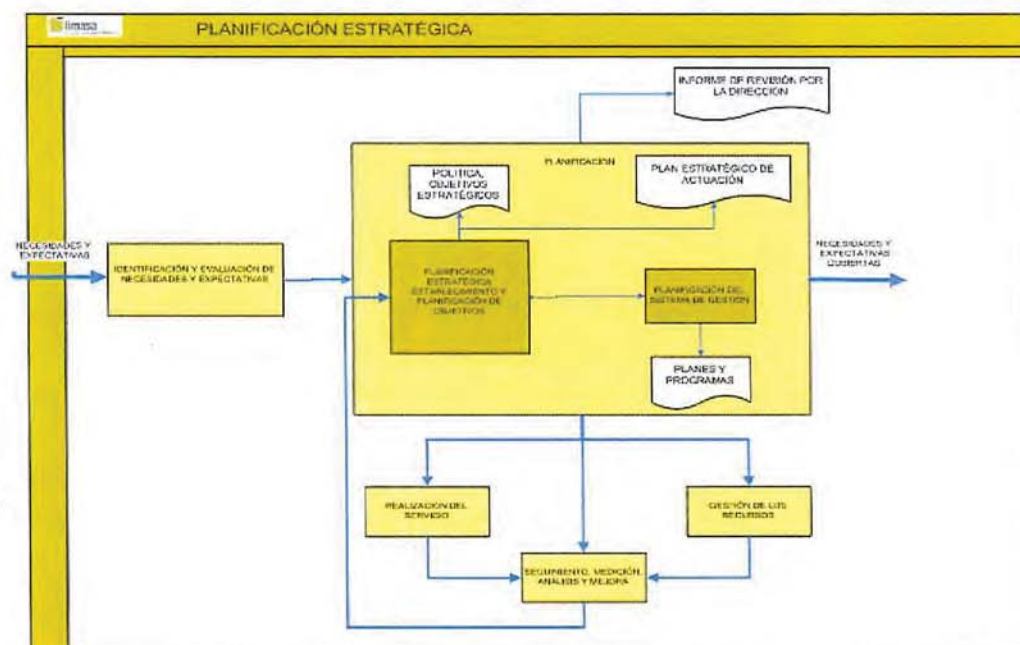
limasa

PLANIFICACIÓN ESTRATÉGICA

INFORME DE REVISIÓN POR LA DIRECCIÓN

PLANIFICACION

POLITICA, OBJETIVOS ESTRATÉGICOS

PLAN ESTRATÉGICO DE ACTUACIÓN

NECESIDADES Y EXPECTATIVAS

IDENTIFICACIÓN Y EVALUACIÓN DE NECESIDADES Y EXPECTATIVAS

PLANIFICACION ESTRATÉGICA ESTABLECIMIENTO Y PLANIFICACIÓN DE OBJETIVOS

PLANIFICACIÓN DEL SISTEMA DE GESTION

NECESIDADES Y EXPECTATIVAS CUBIERTAS

PLANES Y PROGRAMAS

REALIZACION DEL SERVICIO

GESTIÓN DE LOS RECURSOS

SEGUIMIENTO, MEDICIÓN, ANALISIS Y MEJORA